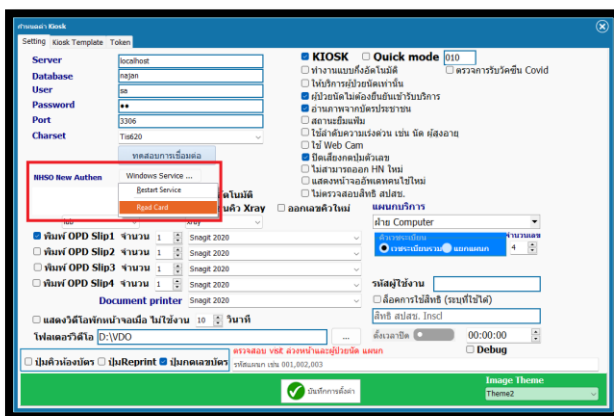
ตั้งค่าการ Kiosk

Setting | Kiosk Template | Token

Server localhost
Database najan
User sa
Password ••
Port 3306
Charset Tis620

ทดสอบการเชื่อมต่อ

NHSO New Authen
Windows Service ...
Restart Service
Read Card

โนมัติ
นคิว Xray
ออกเลขคิวใหม่

KIOSK
Quick mode 010
ทำงานแบบทั้งอัตโนมัติ
ตรวจการรับวัคซีน Covid
ให้บริการผู้ป่วยนัดเท่านั้น
ผู้ป่วยนัดไม่ต้องยื่นยันเข้ารับบริการ
อ่านภาพจากบัตรประชาชน
สถานะยืมแฟ้ม
ใช้ลำดับความเร่งด่วน เช่น นัด ผู้สูงอายุ
ใช้ Web Cam
ปิดเสียงกดปุ่มตัวเลข
ไม่สามารถออก HN ใหม่
แสดงหน้าจอลงทะเบียนใช้ใหม่
ไม่ตรวจสอบสิทธิ สปสช.

แผนกบริการ
ฝ่าย Computer
ตัวเลขระเบียน
จำนวนเลข
เรียงเนียนรวม
แยกแผนก
4

พิมพ์ OPD Slip1 จำนวน 1 Snagit 2020
พิมพ์ OPD Slip2 จำนวน 1 Snagit 2020
พิมพ์ OPD Slip3 จำนวน 1 Snagit 2020
พิมพ์ OPD Slip4 จำนวน 1 Snagit 2020
Document printer Snagit 2020

รหัสผู้ใช้งาน
ล็อคการใช้สิทธิ (ระบุที่ใช้ได้)
สิทธิ สปสช. Inscl

แสดงวิดีโอพักหน้าจอเมื่อ ไม่ใช้งาน 10 วินาที
โฟลเดอร์วิดีโอ D:\VDO

ตั้งเวลาปิด 00:00:00
Debug

ปุ่มคิวห้องบัตร
ปุ่มReprint
ปุ่มกดเลขบัตร

ตรวจสอบ vsธ สวงหน้าและผู้ป่วยนัด แผนก
รหัสแผนก เช่น 001,002,003

บันทึกการตั้งค่า

Image Theme
Theme2